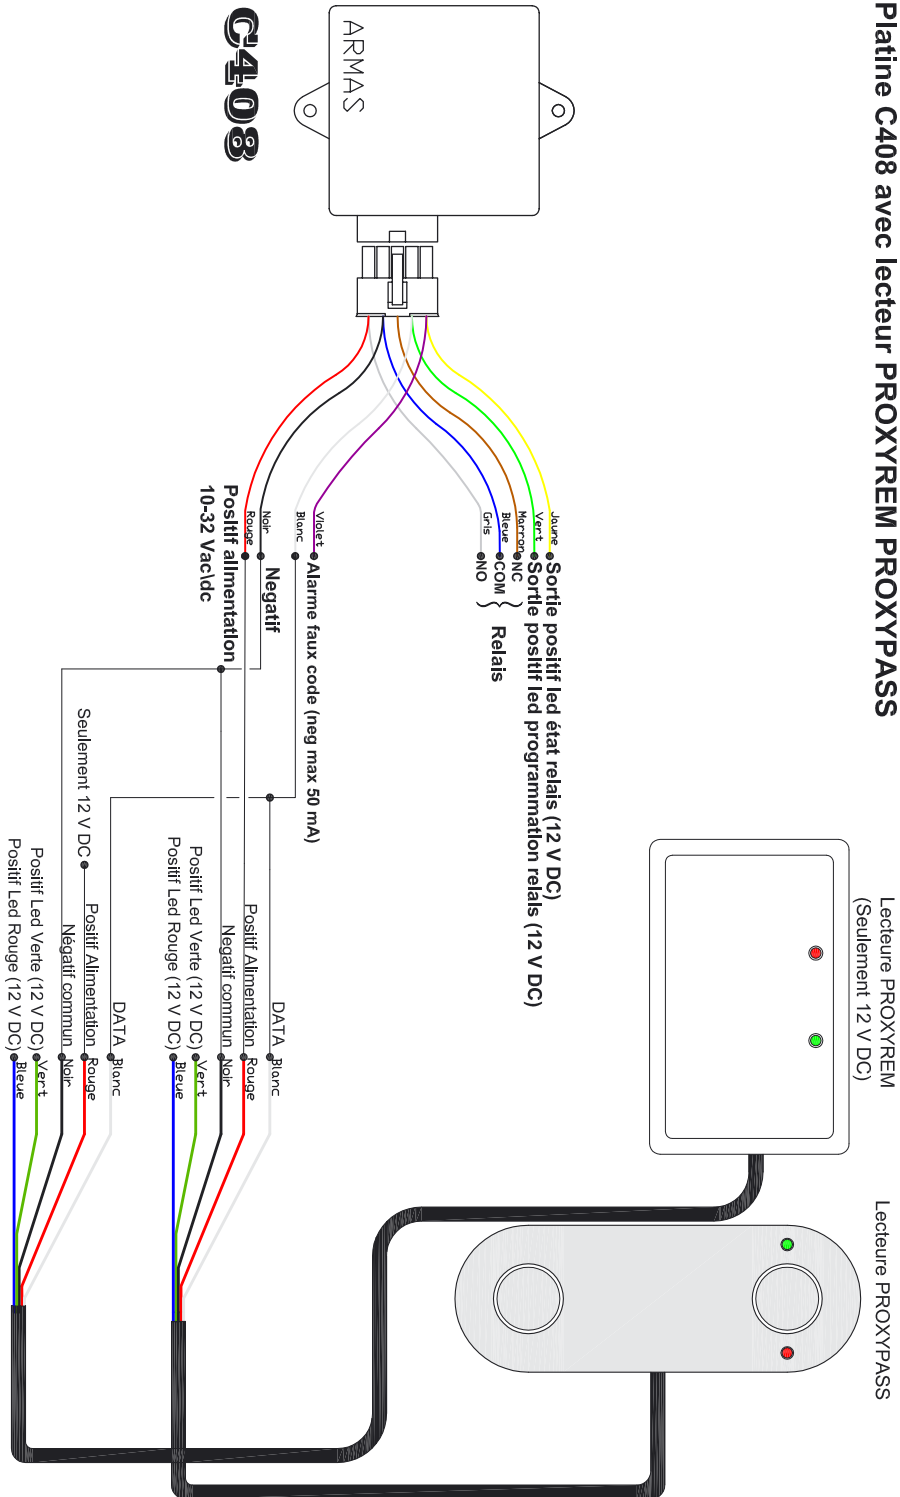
Platine C408 avec lecteur PROXYREM PROXYPASS

C408

ARMAS

Jaune
Vert
Marron
Bleue
Gris

Sortie positif led état relais (12 V DC)
Sortie positif led programmation relais (12 V DC)
NC
COM
NO
Relais

Violet
Blanc
Alarme faux code (neg max 50 mA)

Noir
Negatif

Rouge
Positif allmentation
10-32 Vacldc

Lecteure PROXYREM
(Seulement 12 V DC)

Lecteure PROXYPASS

DATA
Positif Alimentation
Négatif commun
Positif Led Verte (12 V DC)
Positif Led Rouge (12 V DC)
Blanc
Rouge
Noir
Vert
Bleue

Seulement 12 V DC
DATA
Positif Alimentation
Négatif commun
Positif Led Verte (12 V DC)
Positif Led Rouge (12 V DC)
Blanc
Rouge
Noir
Vert
Bleue